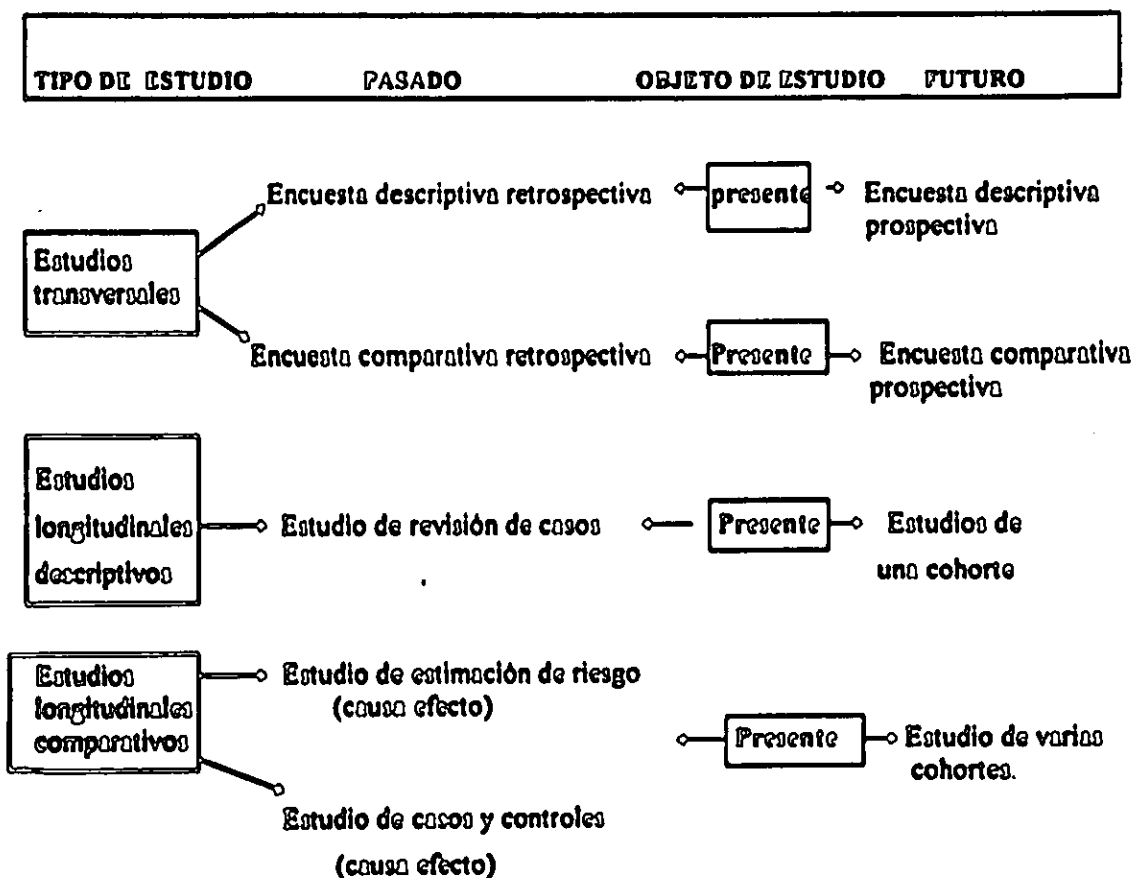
TIPO DE ESTUDIO PASADO OBJETO DE ESTUDIO FUTURO

Estudios transversales

Encuesta descriptiva retrospectiva

presente

Encuesta descriptiva prospectiva

Encuesta comparativa retrospectiva

Presente

Encuesta comparativa prospectiva

Estudios longitudinales descriptivos

Estudio de revisión de casos

Presente

Estudios de una cohorte

Estudios longitudinales comparativos

Estudio de estimación de riesgo (causa efecto)

Presente

Estudio de varias cohortes.

Estudio de casos y controles (causa efecto)